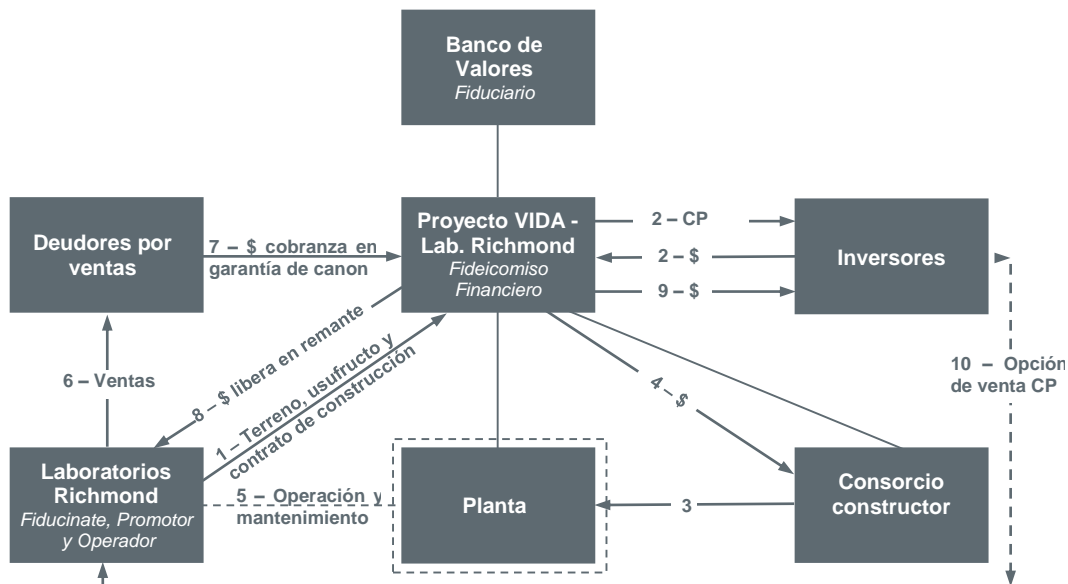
Banco de Valores
Fiduciario

Deudores por ventas

7 – $ cobranza en garantía de canon

Proyecto VIDA - Lab. Richmond
Fideicomiso Financiero

2 – CP

2 – $

9 – $

Inversores

10 – Opción de venta CP

6 – Ventas

8 – $ libera en remante

1 – Terreno, usufructo y contrato de construcción

4 – $

Laboratorios Richmond
Fiducinate, Promotor y Operador

5 – Operación y mantenimiento

Planta

3

Consorcio constructor